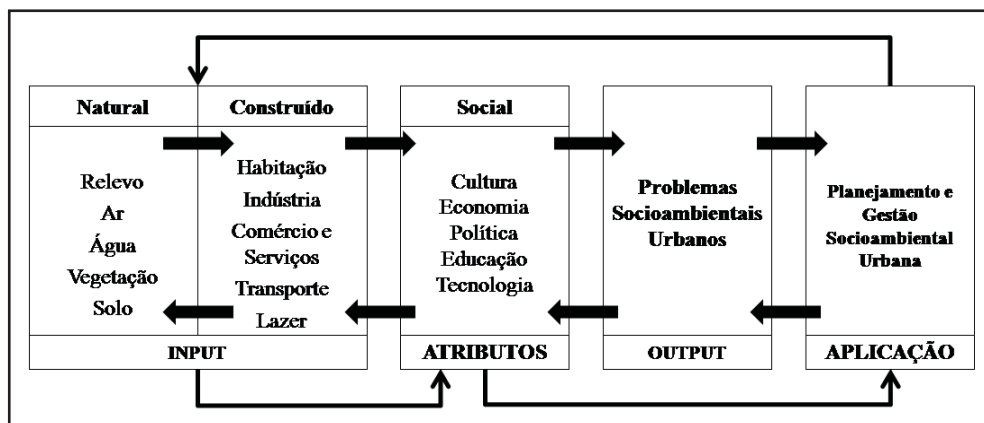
Natural

Relevo
Ar
Água
Vegetação
Solo

Construído

Habitação
Indústria
Comércio e Serviços
Transporte
Lazer

INPUT

Social

Cultura
Economia
Política
Educação
Tecnologia

ATRIBUTOS

Problemas Socioambientais Urbanos

OUTPUT

Planejamento e Gestão Socioambiental Urbana

APLICAÇÃO